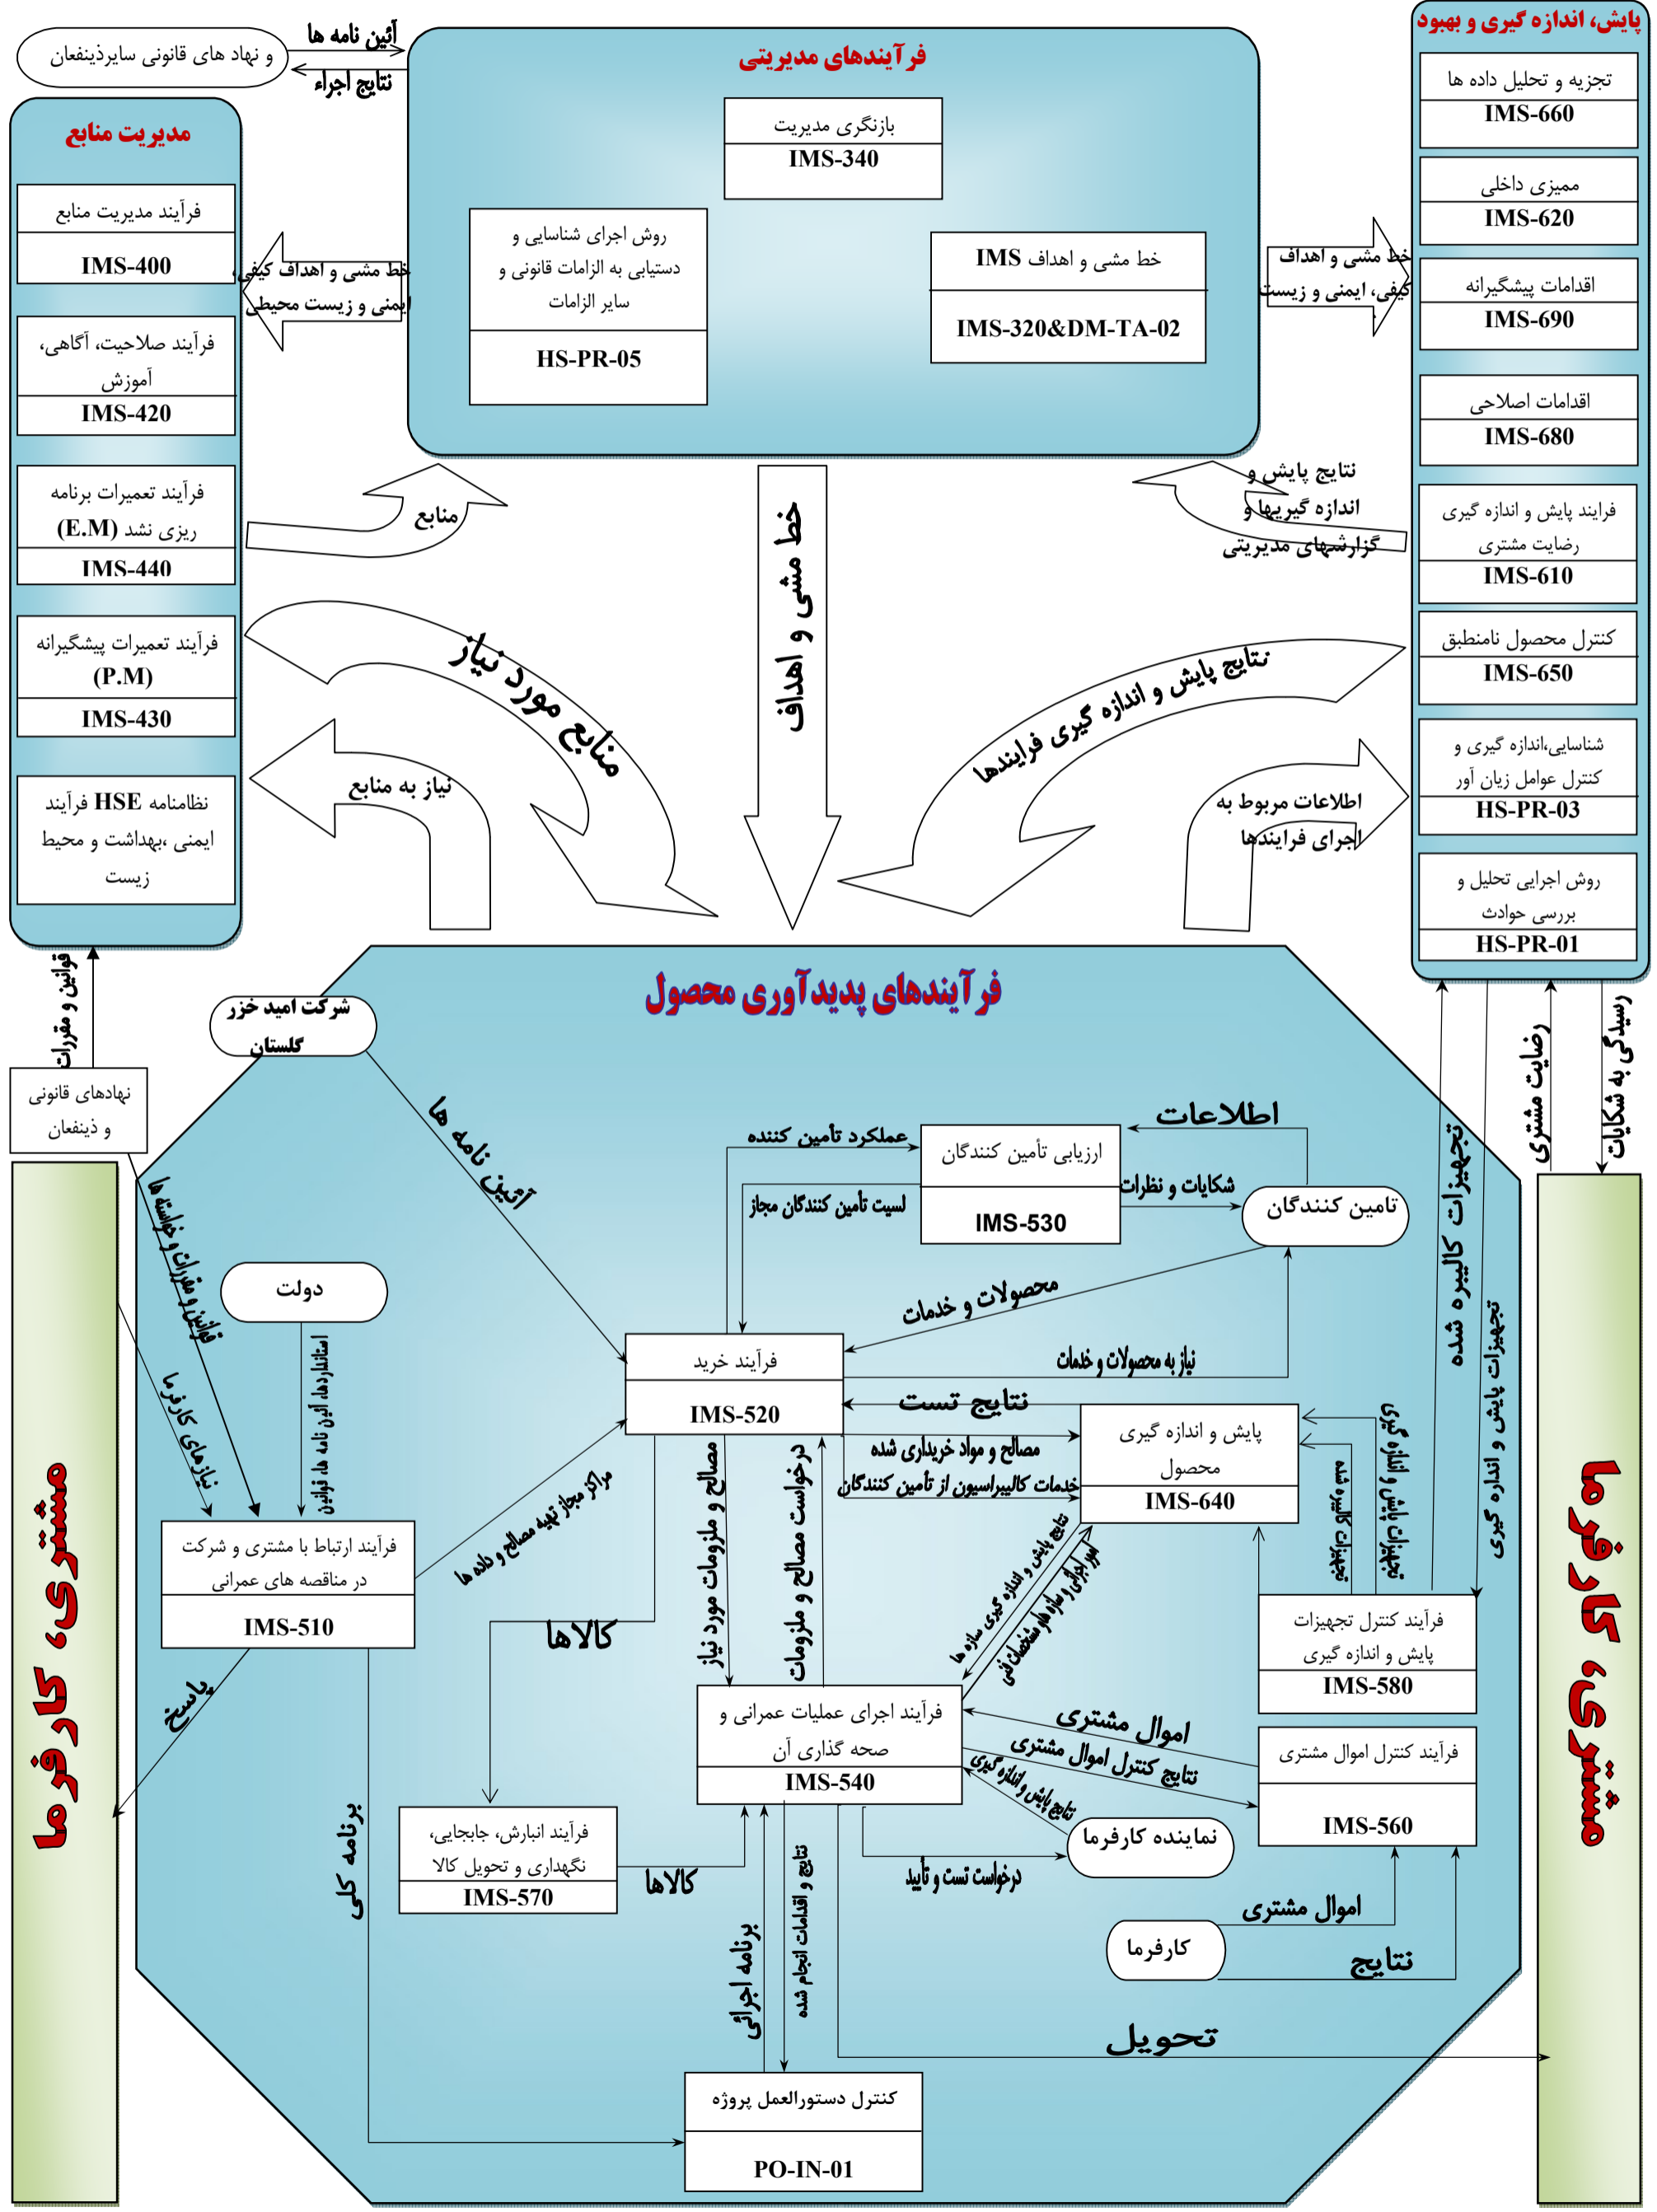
و نهاد های قانونی سایرذینفعان
آئین نامه ها
نتایج اجراء

فرآیندهای مدیریتی
بازنگری مدیریت
IMS-340
روش اجرای شناسایی و دستیابی به الزامات قانونی و سایر الزامات
HS-PR-05
خط مشی و اهداف IMS
IMS-320&DM-TA-02

مدیریت منابع
فرآیند مدیریت منابع
IMS-400
فرآیند صلاحیت، آگاهی، آموزش
IMS-420
فرآیند تعمیرات برنامه ریزی نشد (E.M)
IMS-440
فرآیند تعمیرات پیشگیرانه (P.M)
IMS-430
نظامنامه HSE فرآیند ایمنی ،بهداشت و محیط زیست

خط مشی و اهداف کیفی، ایمنی و زیست محیطی
خط مشی و اهداف کیفی، ایمنی و زیست

پایش، اندازه گیری و بهبود
تجزیه و تحلیل داده ها
IMS-660
ممیزی داخلی
IMS-620
اقدامات پیشگیرانه
IMS-690
اقدامات اصلاحی
IMS-680
فرایند پایش و اندازه گیری رضایت مشتری
IMS-610
کنترل محصول نامنطبق
IMS-650
شناسایی،اندازه گیری و کنترل عوامل زیان آور
HS-PR-03
روش اجرایی تحلیل و بررسی حوادث
HS-PR-01

منابع
نتایج پایش و اندازه گیریها و گزارشهای مدیریتی
خط مشی و اهداف
منابع مورد نیاز
نتایج پایش و اندازه گیری فرایندها
نیاز به منابع
اطلاعات مربوط به اجرای فرایندها

فرآیندهای پدیدآوری محصول
شرکت امید خزر گلستان
قوانین و مقررات
نهادهای قانونی و ذینفعان
آئین نامه ها
قوانین و مقررات و خواسته ها
نیازهای کارفرما
دولت
استانداردها، آئین نامه ها، قوانین
فرآیند ارتباط با مشتری و شرکت در مناقصه های عمرانی
IMS-510
مراکز مجاز تهیه مصالح و داده ها
پاسخ
برنامه کلی
عملکرد تامین کننده
ارزیابی تأمین کنندگان
IMS-530
اطلاعات
شکایات و نظرات
تامین کنندگان
لیست تأمین کنندگان مجاز
محصولات و خدمات
فرآیند خرید
IMS-520
نیاز به محصولات و خدمات
نتایج تست
پایش و اندازه گیری محصول
IMS-640
مصالح و مواد خریداری شده
خدمات کالیبراسیون از تأمین کنندگان
مصالح و ملزومات مورد نیاز
درخواست مصالح و ملزومات
کالاها
نتایج پایش و اندازه گیری سازه ها
اجرای پایش و اندازه گیری مشخصات فنی
تجهیزات پایش و اندازه گیری
تجهیزات کالیبره شده
فرآیند کنترل تجهیزات پایش و اندازه گیری
IMS-580
تجهیزات کالیبره شده
تجهیزات پایش و اندازه گیری
رضایت مشتری
رسیدگی به شکایات
فرآیند اجرای عملیات عمرانی و صحه گذاری آن
IMS-540
اموال مشتری
نتایج کنترل اموال مشتری
نتایج پایش و اندازه گیری
فرآیند کنترل اموال مشتری
IMS-560
نماینده کارفرما
درخواست تست و تأیید
فرآیند انبارش، جابجایی، نگهداری و تحویل کالا
IMS-570
کالاها
برنامه اجرائی
نتایج و اقدامات انجام شده
اموال مشتری
کارفرما
نتایج
تحویل
کنترل دستورالعمل پروژه
PO-IN-01
مشتری، کارفرما
مشتری، کارفرما